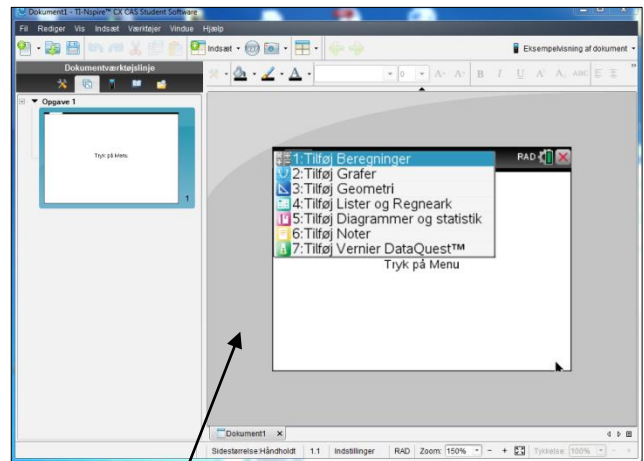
Dokument1 - TI-Nspire™ CX CAS Student Software

Fil Rediger Vis Indsæt Værktøjer Vindue Hjælp

Indsæt

Eksempelvisning af dokument

Dokumentværktøjslinje

Opgave 1

Tryk på Menu

1

RAD

1:Tilføj Beregninger
2:Tilføj Grafer
3:Tilføj Geometri
4:Tilføj Lister og Regneark
5:Tilføj Diagrammer og statistik
6:Tilføj Noter
7:Tilføj Vernier DataQuest™

Tryk på Menu

Dokument1

Sidestørrelse:Håndholdt 1.1 Indstillinger RAD Zoom: 150% Tykkelse: 100%